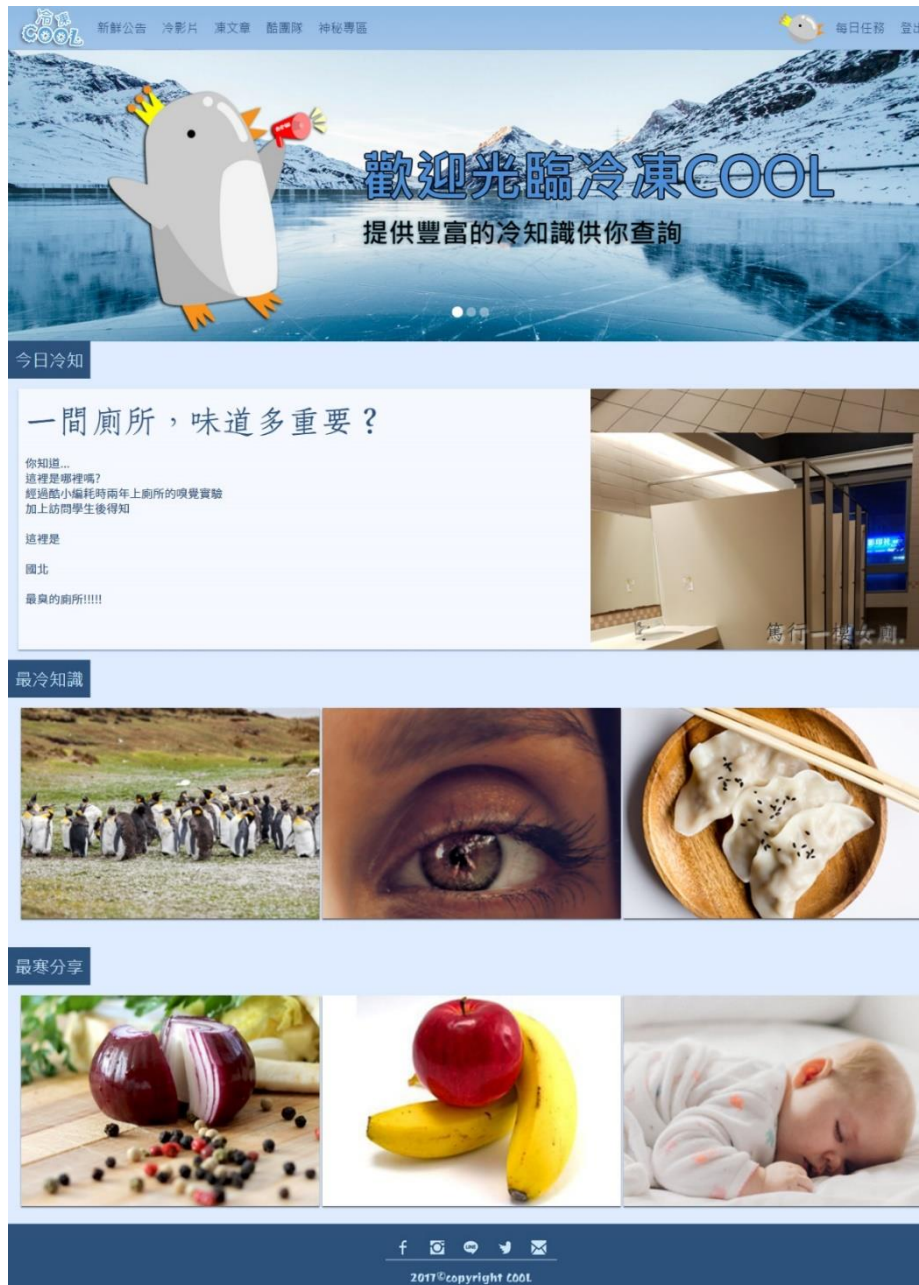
冷凍 COOL 新鮮公告 冷影片 凍文章 酷團隊 神秘專區 每日任務 登出

歡迎光臨冷凍COOL
提供豐富的冷知識供你查詢

今日冷知

一間廁所，味道多重要？

你知道...
這裡是哪裡嗎?
經過酷小編耗時兩年上廁所的嗅覺實驗
加上訪問學生後得知

這裡是

國北

最臭的廁所!!!!!

篤行一樓女廁.

最冷知識

最寒分享

2017©copyright COOL